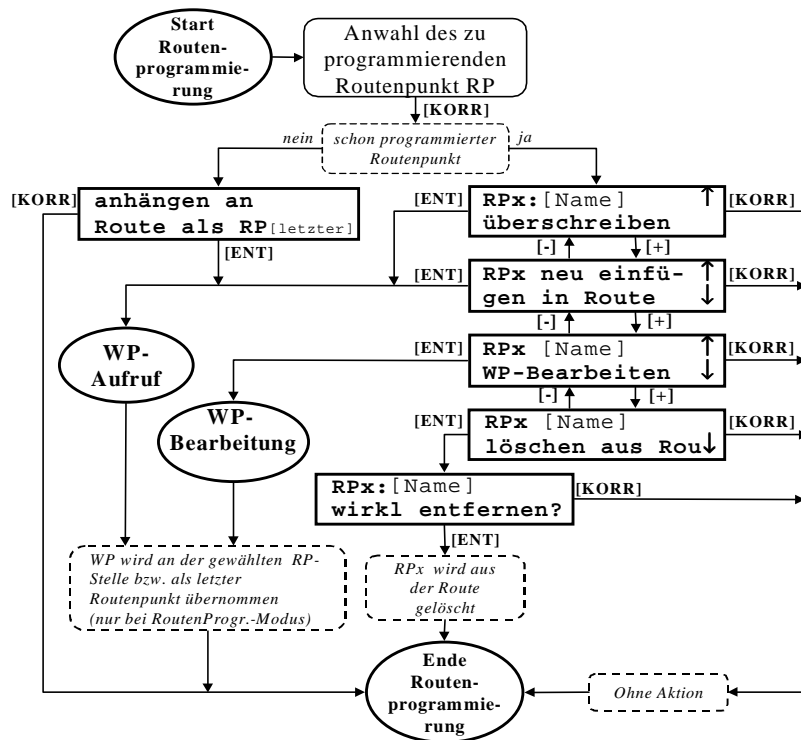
Start Routenprogrammierung

Anwahl des zu programmierenden Routenpunkt RP

[KORR]

nein

schon programmierter Routenpunkt

ja

[KORR]

anhängen an Route als RP[letzter]

[ENT]

[ENT]

RPx:[Name] überschreiben

[KORR]

[-]

[+]

[ENT]

RPx neu einfügen in Route

[KORR]

[-]

[+]

WP-Aufruf

[ENT]

RPx [Name] WP-Bearbeiten

[KORR]

[-]

[+]

WP-Bearbeitung

[ENT]

RPx [Name] löschen aus Rou

[KORR]

RPx:[Name] wirkl entfernen?

[KORR]

[ENT]

WP wird an der gewählten RP-Stelle bzw. als letzter Routenpunkt übernommen (nur bei RoutenProgr.-Modus)

RPx wird aus der Route gelöscht

Ende Routenprogrammierung

Ohne Aktion